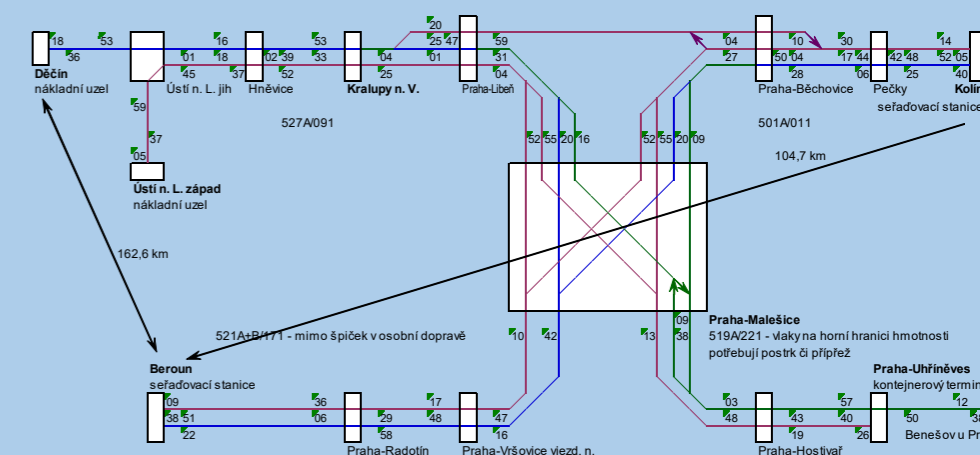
18
36
53
Děčín
nákladní uzel
01
45
Ústí n. L. jih
16
18
37
Hněvice
02
39
52
53
33
Kralupy n. V.
04
25
20
25
47
01
Praha-Libeň
59
31
04
04
27
Praha-Běchovice
50
04
28
10
17
06
30
44
Pečky
seřaďovací stanice
42
48
25
14
52
05
40
Kolín
59
37
05
Ústí n. L. západ
nákladní uzel
527A/091
501A/011
52
55
20
16
52
55
20
09
104,7 km
162,6 km
Praha-Malešice
519A/221 - vlaky na horní hranici hmotnosti potřebují postrk či přípřež
09
38
521A+B/171 - mimo špiček v osobní dopravě
10
42
13
Beroun
seřaďovací stanice
09
38
51
22
36
06
29
58
Praha-Radotín
17
48
47
16
Praha-Vršovice vjezd. n.
03
48
43
19
Praha-Hostivař
57
40
26
Praha-Uhříněves
kontejnerový termin
50
12
30
Benešov u Pr